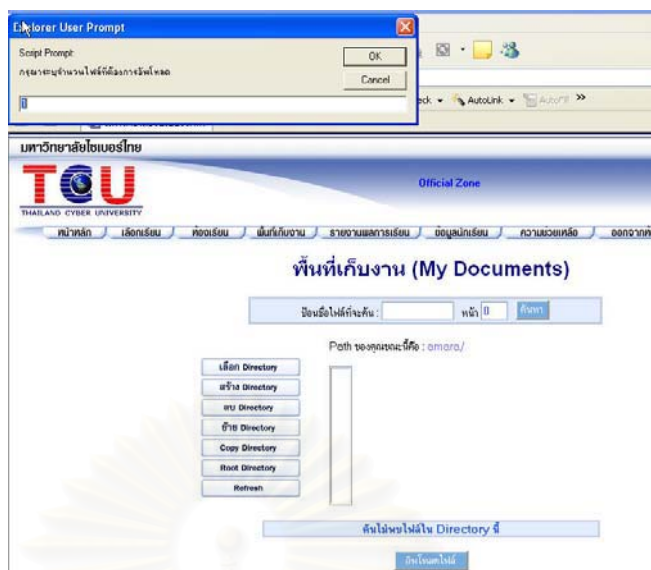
Explorer User Prompt

Script Prompt:

กรุณาระบุจำนวนไฟล์ที่ต้องการอัพโหลด

OK

Cancel

0

eck • AutoLink • AutoFill »

มหาวิทยาลัยไซเบอร์ไทย

TCU

THAILAND CYBER UNIVERSITY

Official Zone

หน้าหลัก | เลือกเรียน | ห้องเรียน | พื้นที่เก็บงาน | รายงานผลการเรียน | ข้อมูลนักเรียน | ความช่วยเหลือ | ออกจาก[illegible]

พื้นที่เก็บงาน (My Documents)

ป้อนชื่อไฟล์ที่จะค้น : หน้า 0 ค้นหา

Path ของคุณขณะนี้คือ : amara/

เลือก Directory

สร้าง Directory

ลบ Directory

ย้าย Directory

Copy Directory

Root Directory

Refresh

ค้นไม่พบไฟล์ใน Directory นี้

อัพโหลดไฟล์